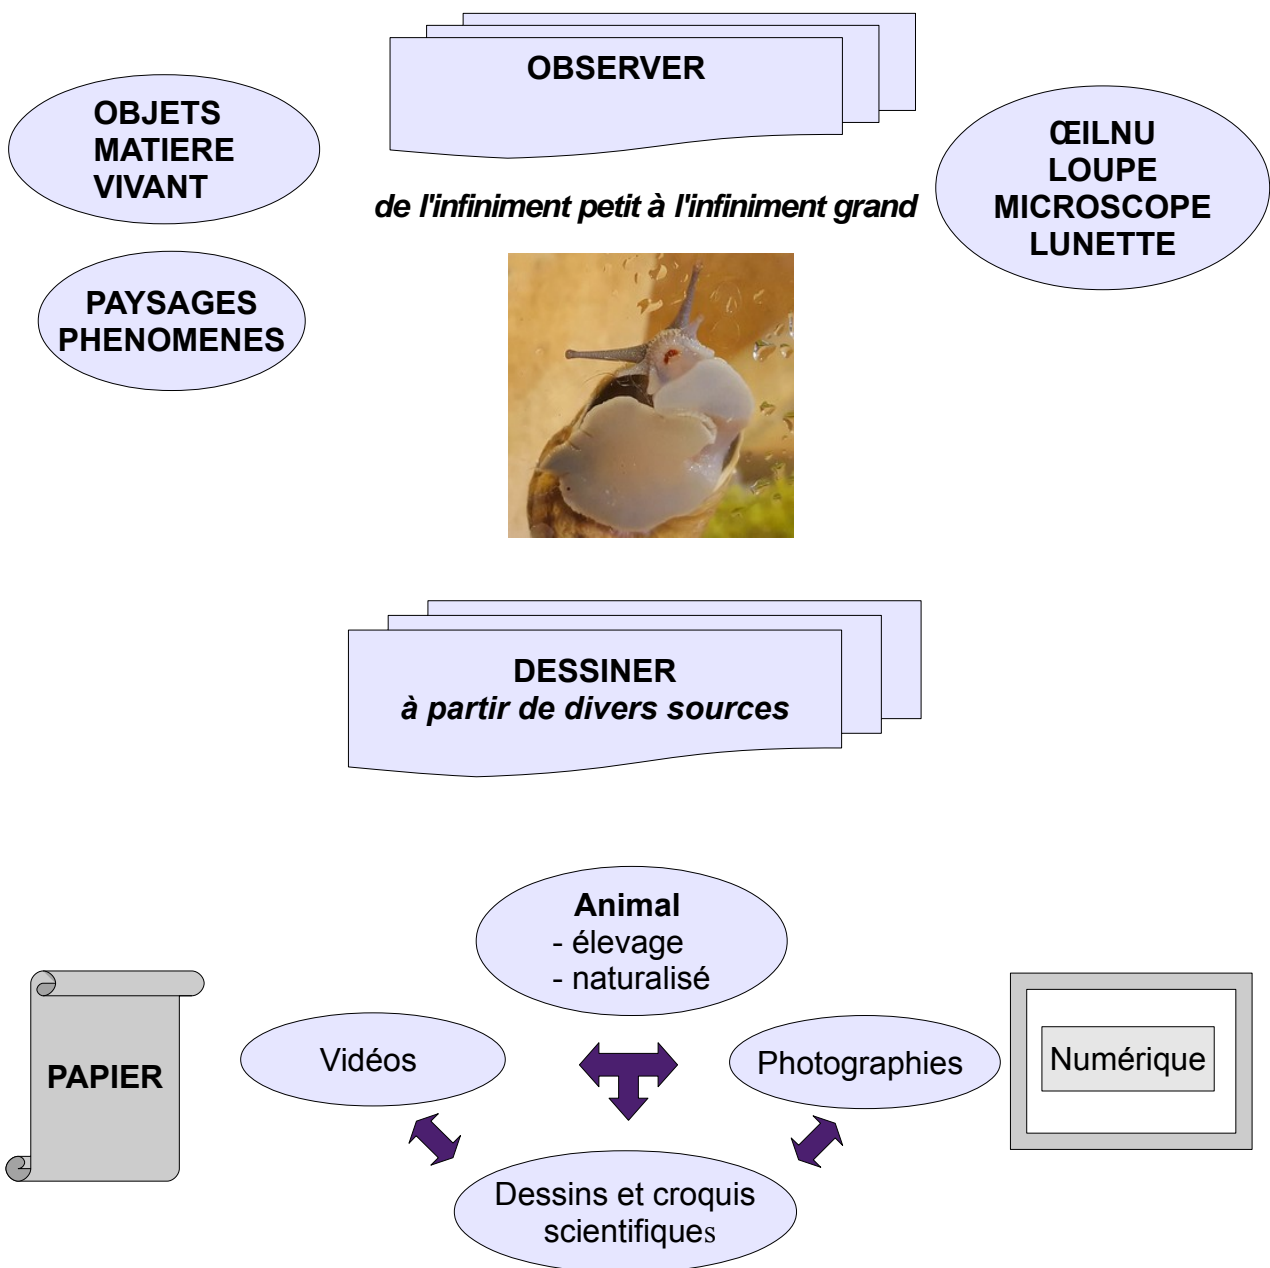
OBSERVER

OBJETS
MATIERE
VIVANT

ŒILNU
LOUPE
MICROSCOPE
LUNETTE

de l'infiniment petit à l'infiniment grand

PAYSAGES
PHENOMENES

DESSINER
à partir de divers sources

Animal
- élevage
- naturalisé

PAPIER

Vidéos

Photographies

Numérique

Dessins et croquis scientifiques